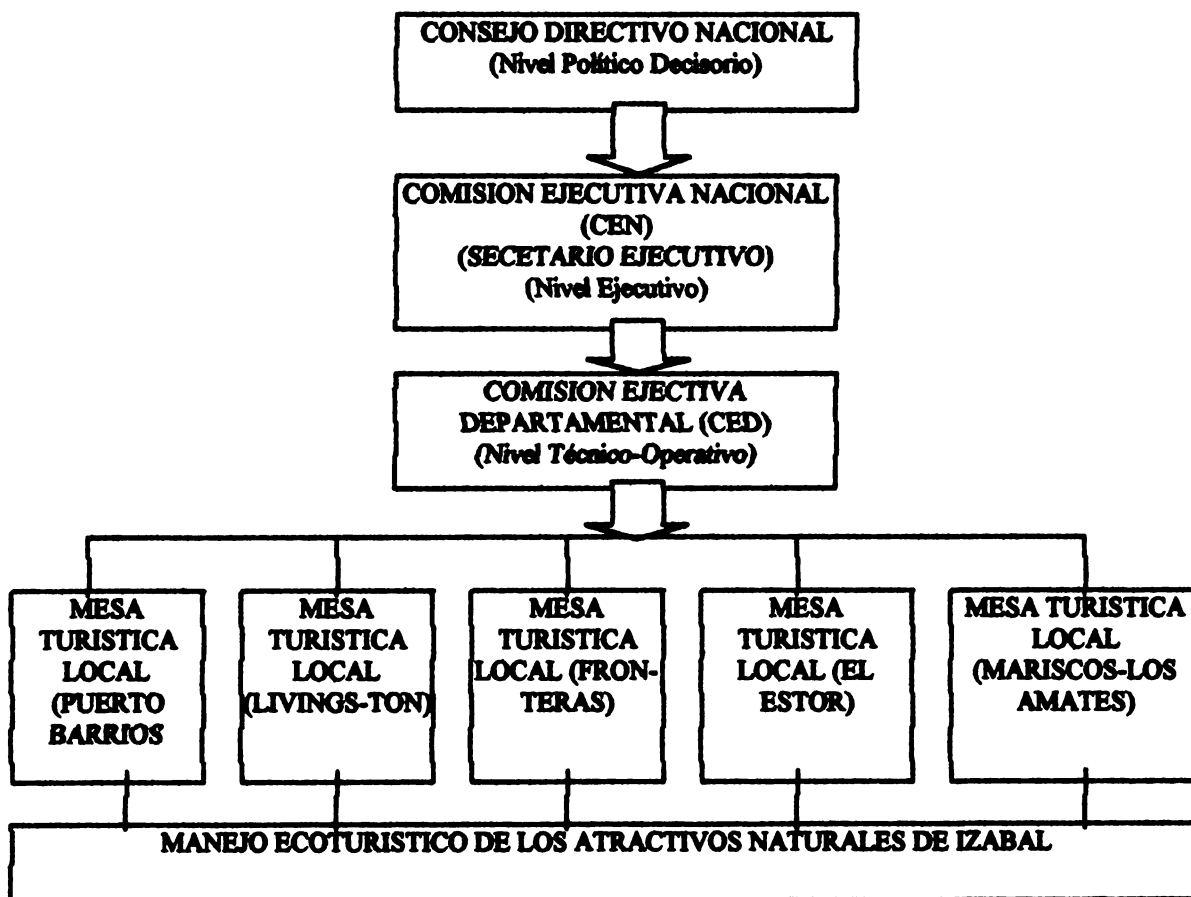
CONSEJO DIRECTIVO NACIONAL
(Nivel Político Decisorio)

COMISION EJECUTIVA NACIONAL
(CEN)
(SECETARIO EJECUTIVO)
(Nivel Ejecutivo)

COMISION EJECTIVA
DEPARTAMENTAL (CED)
(Nivel Técnico-Operativo)

MESA TURISTICA LOCAL (PUERTO BARRIOS

MESA TURISTICA LOCAL (LIVINGS-TON)

MESA TURISTICA LOCAL (FRONTERAS)

MESA TURISTICA LOCAL (EL ESTOR)

MESA TURISTICA LOCAL (MARISCOS-LOS AMATES)

MANEJO ECOTURISTICO DE LOS ATRACTIVOS NATURALES DE IZABAL